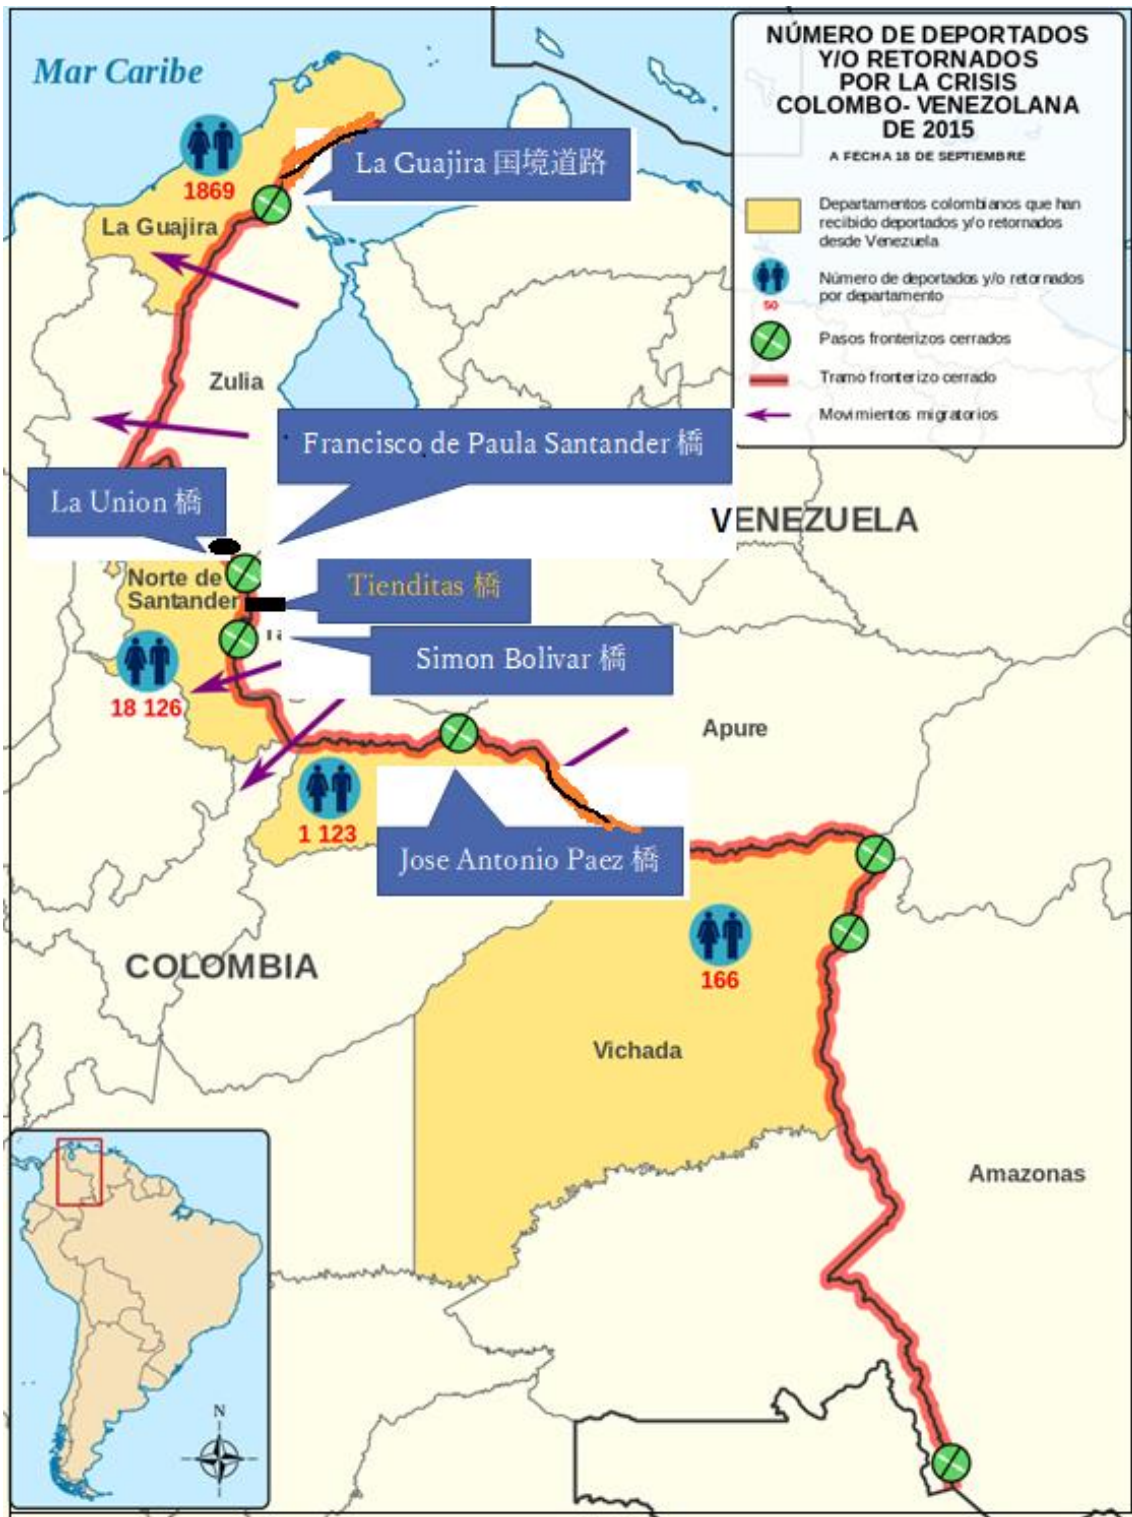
NÚMERO DE DEPORTADOS Y/O RETORNADOS POR LA CRISIS COLOMBO- VENEZOLANA DE 2015

A FECHA 18 DE SEPTIEMBRE

Departamentos colombianos que han recibido deportados y/o retornados desde Venezuela

50 Número de deportados y/o retornados por departamento

Pasos fronterizos cerrados

Tramo fronterizo cerrado

Movimientos migratorios

Mar Caribe

1869

La Guajira

La Guajira 国境道路

Zulia

Francisco de Paula Santander 橋

La Union 橋

VENEZUELA

Norte de Santander

Tienditas 橋

Simon Bolivar 橋

18 126

Apure

1 123

Jose Antonio Paez 橋

166

COLOMBIA

Vichada

Amazonas

N